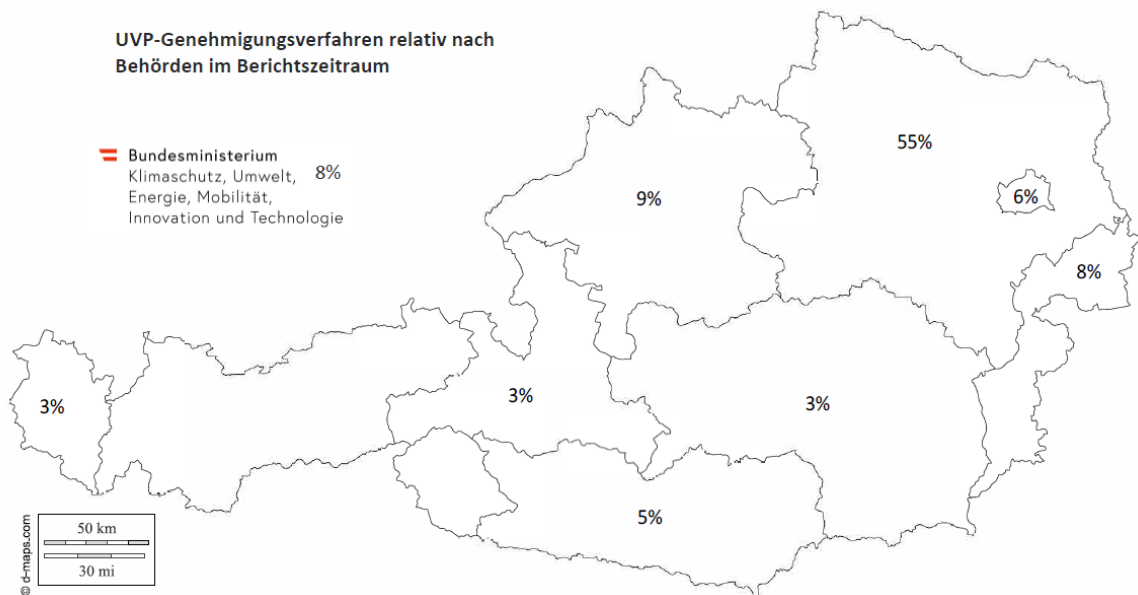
UVP-Genehmigungsverfahren relativ nach Behörden im Berichtszeitraum

Bundesministerium
Klimaschutz, Umwelt,
Energie, Mobilität,
Innovation und Technologie

8%

55%

9%

6%

8%

3%

3%

3%

5%

50 km
30 mi

© d-maps.com